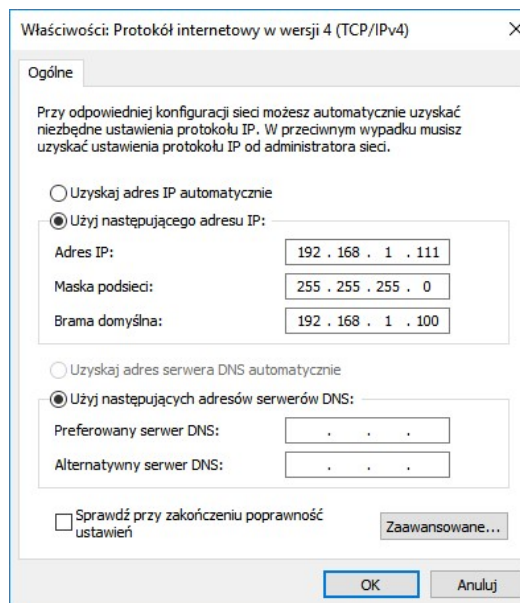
Właściwości: Protokół internetowy w wersji 4 (TCP/IPv4)

×

Ogólne

Przy odpowiedniej konfiguracji sieci możesz automatycznie uzyskać niezbędne ustawienia protokołu IP. W przeciwnym wypadku musisz uzyskać ustawienia protokołu IP od administratora sieci.

Uzyskaj adres IP automatycznie

Użyj następującego adresu IP:

| | |
|---|---|
| Adres IP: | 192 . 168 . 1 . 111 |
| Maska podsieci: | 255 . 255 . 255 . 0 |
| Brama domyślna: | 192 . 168 . 1 . 100 |

Uzyskaj adres serwera DNS automatycznie

Użyj następujących adresów serwerów DNS:

| | |
|---|---|
| Preferowany serwer DNS: | . . . |
| Alternatywny serwer DNS: | . . . |

Sprawdź przy zakończeniu poprawność ustawień

Zaawansowane...

OK

Anuluj